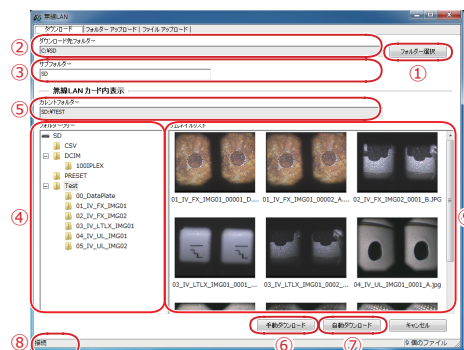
無線LAN

ダウンロード | フォルダーアップロード | ファイルアップロード

②
ダウンロード先フォルダー
C:¥SD
フォルダー選択
①

③
サブフォルダー
SD

無線LANカード内表示

⑤
カレントフォルダー
SD:¥TEST

④
フォルダーツリー
SD
CSV
DCIM
100IPLEX
PRESET
Test
00_DataPlate
01_IV_FX_IMG01
02_IV_FX_IMG02
03_IV_LTLX_IMG01
04_IV_UL_IMG01
05_IV_UL_IMG02

サムネイルリスト
01_IV_FX_IMG01_00001_D....
01_IV_FX_IMG01_00002_A....
02_IV_FX_IMG02_0001_B.JPG
03_IV_LTLX_IMG01_0001_....
03_IV_LTLX_IMG01_0002_....
04_IV_UL_IMG01_0001_A.jpg

手動ダウンロード
自動ダウンロード
キャンセル

⑧
接続
⑥
⑦
9 個のファイル